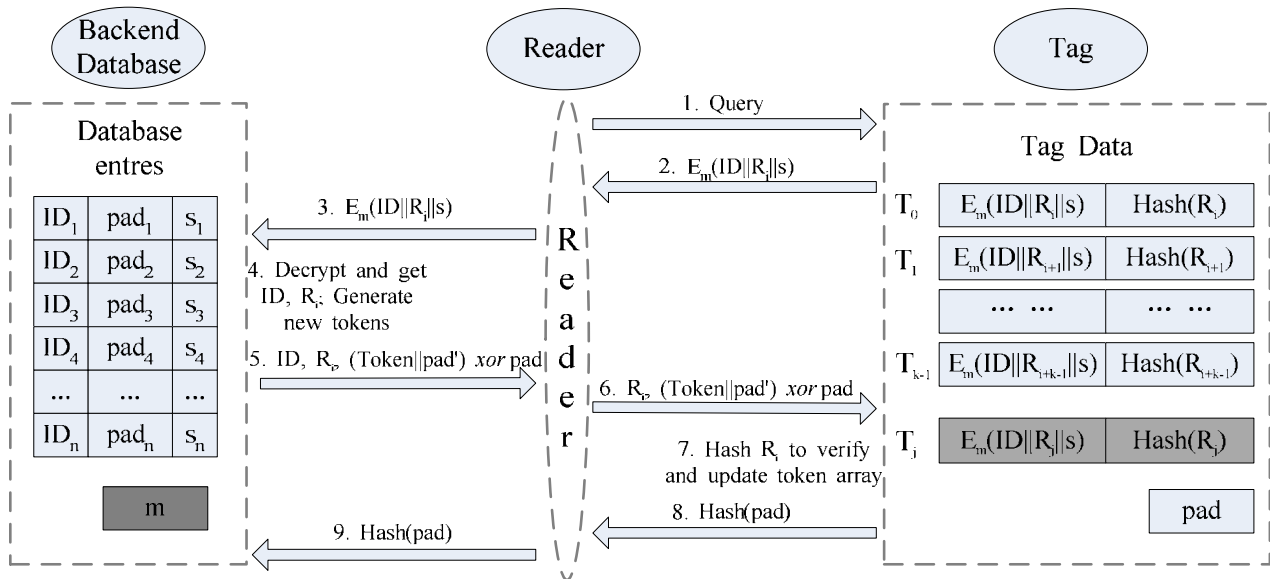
Backend Database

Reader

Tag

Database entres

| $ID_1$ | $pad_1$ | $s_1$ |
|---|---|---|
| $ID_2$ | $pad_2$ | $s_2$ |
| $ID_3$ | $pad_3$ | $s_3$ |
| $ID_4$ | $pad_4$ | $s_4$ |
| ... | ... | ... |
| $ID_n$ | $pad_n$ | $s_n$ |

m

1. Query

2. $E_m(ID||R_i||s)$

3. $E_m(ID||R_i||s)$

4. Decrypt and get ID, $R_i$; Generate new tokens

5. ID, $R_i$, (Token||pad') *xor* pad

6. $R_i$, (Token||pad') *xor* pad

7. Hash $R_i$ to verify and update token array

8. Hash(pad)

9. Hash(pad)

Reader

Tag Data

| | | |
|---|---|---|
| $T_0$ | $E_m(ID||R_i||s)$ | $Hash(R_i)$ |
| $T_1$ | $E_m(ID||R_{i+1}||s)$ | $Hash(R_{i+1})$ |
| | ... ... | ... ... |
| $T_{k-1}$ | $E_m(ID||R_{i+k-1}||s)$ | $Hash(R_{i+k-1})$ |
| $T_j$ | $E_m(ID||R_j||s)$ | $Hash(R_j)$ |

pad